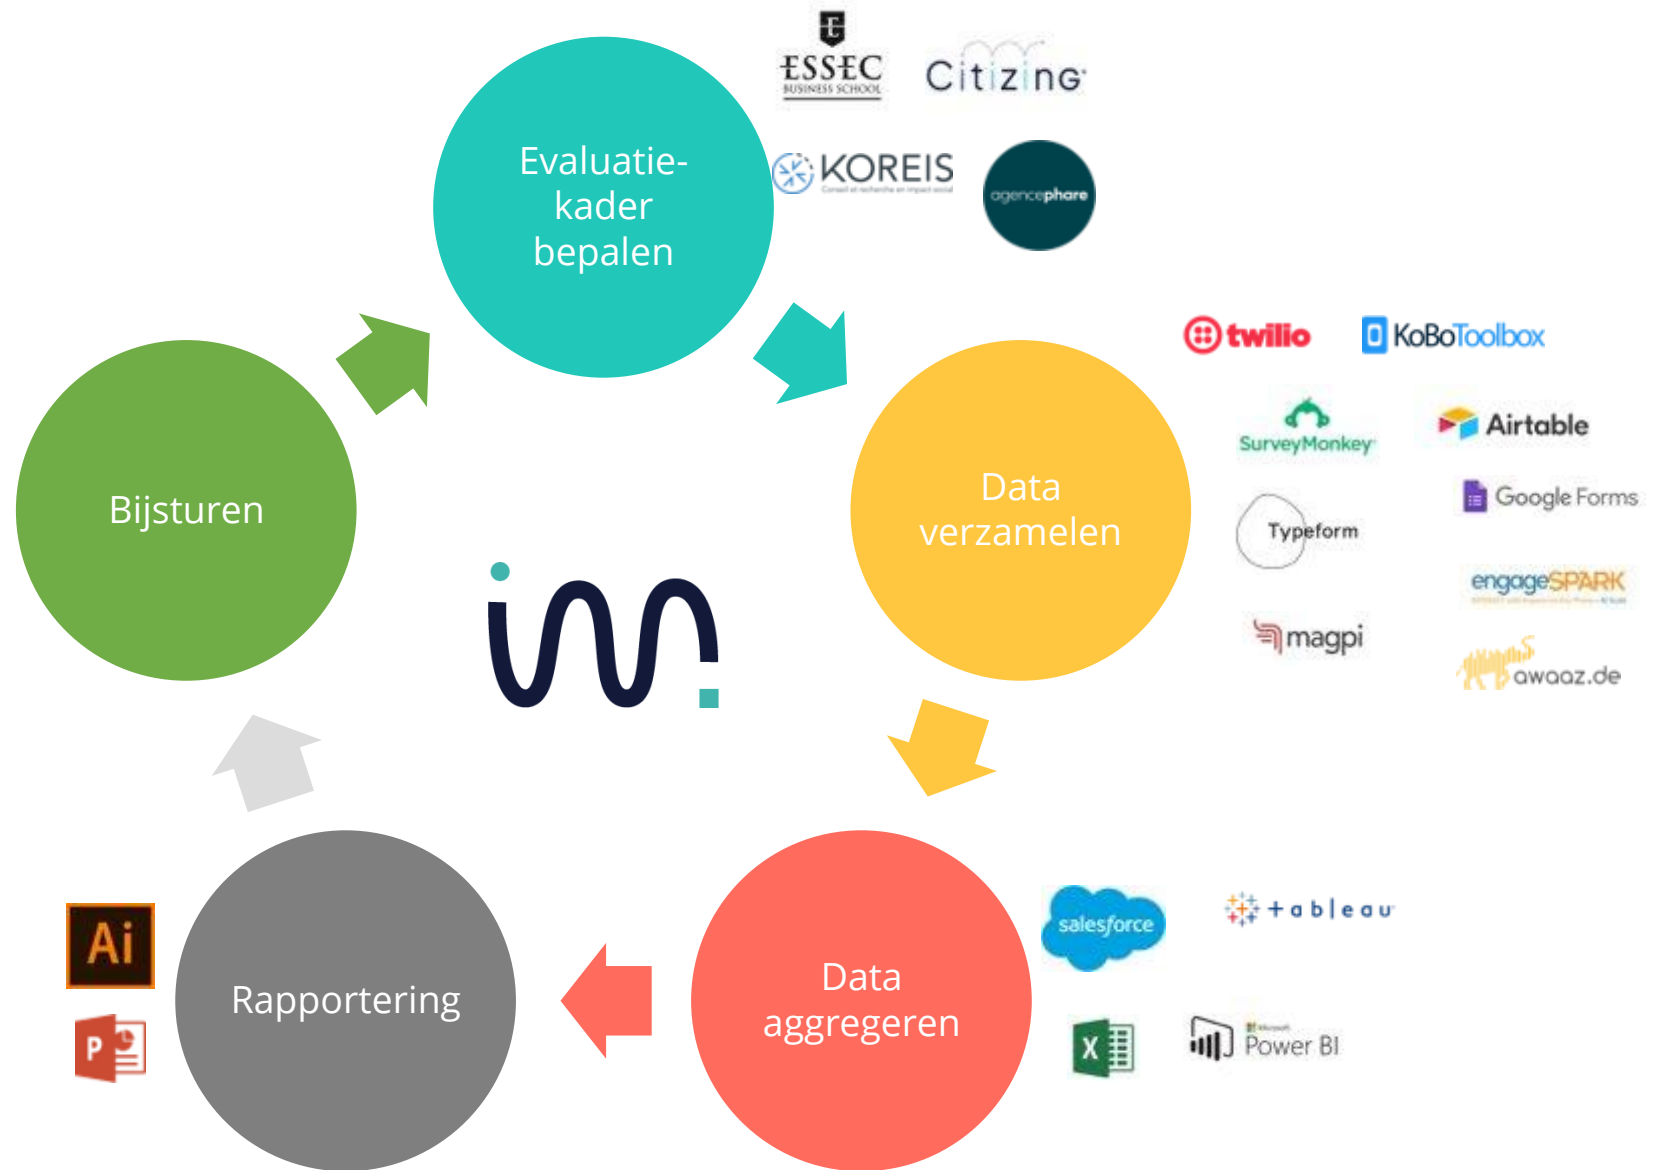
ESSEC BUSINESS SCHOOL

Citizing

KOREIS

agencephare

Evaluatie-kader bepalen

twilio

KoBoToolbox

SurveyMonkey

Airtable

Data verzamelen

Google Forms

Typeform

engageSPARK

magpi

awaaz.de

Bijsturen

Rapportering

Ai

P

Data aggregeren

salesforce

+ a b l e a u

X

Power BI